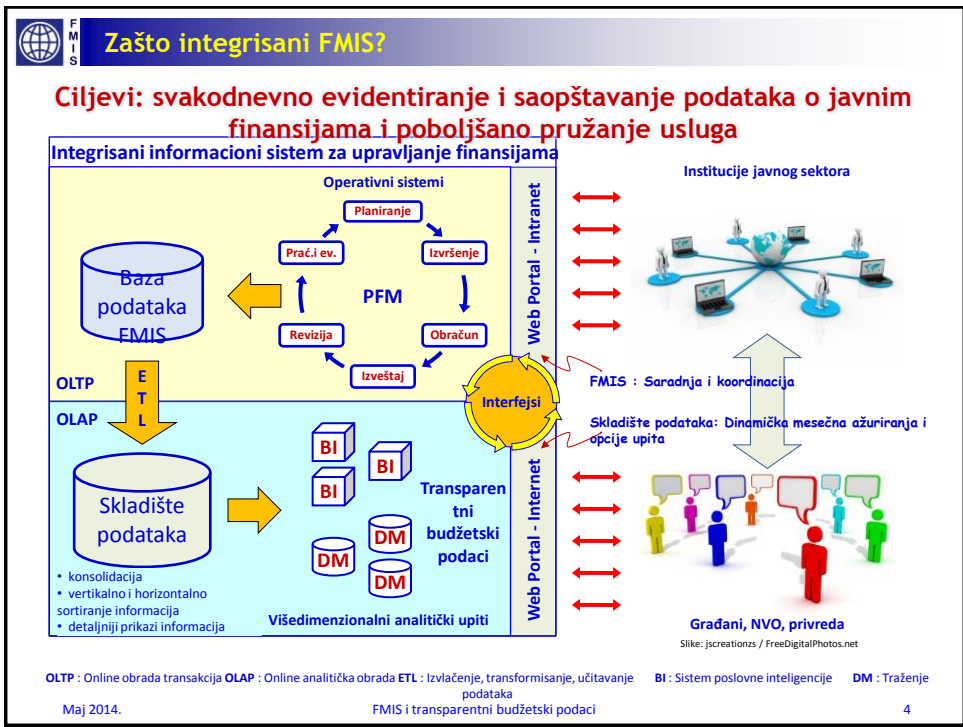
F
M
I
S

Zašto integrisani FMIS?

Ciljevi: svakodnevno evidentiranje i saopštavanje podataka o javnim finansijama i poboljšano pružanje usluga

Integrisani informacioni sistem za upravljanje finansijama

Operativni sistemi

Planiranje

Prać.i ev.

Izvršenje

PFM

Revizija

Obračun

Izveštaj

Baza podataka FMIS

OLTP

E
T
L

OLAP

Skladište podataka

• konsolidacija
• vertikalno i horizontalno sortiranje informacija
• detaljniji prikazi informacija

BI

BI

BI

DM

DM

DM

Transparentni budžetski podaci

Višedimenzionalni analitički upiti

Web Portal - Intranet

Interfejsi

Web Portal - Internet

Institucije javnog sektora

FMIS : Saradnja i koordinacija

Skladište podataka: Dinamička mesečna ažuriranja i opcije upita

Građani, NVO, privreda

Slike: jscreationzs / FreeDigitalPhotos.net

OLTP : Online obrada transakcija OLAP : Online analitička obrada ETL : Izvlačenje, transformisanje, učitavanje podataka BI : Sistem poslovne inteligencije DM : Traženje

Maj 2014.

FMIS i transparentni budžetski podaci

4